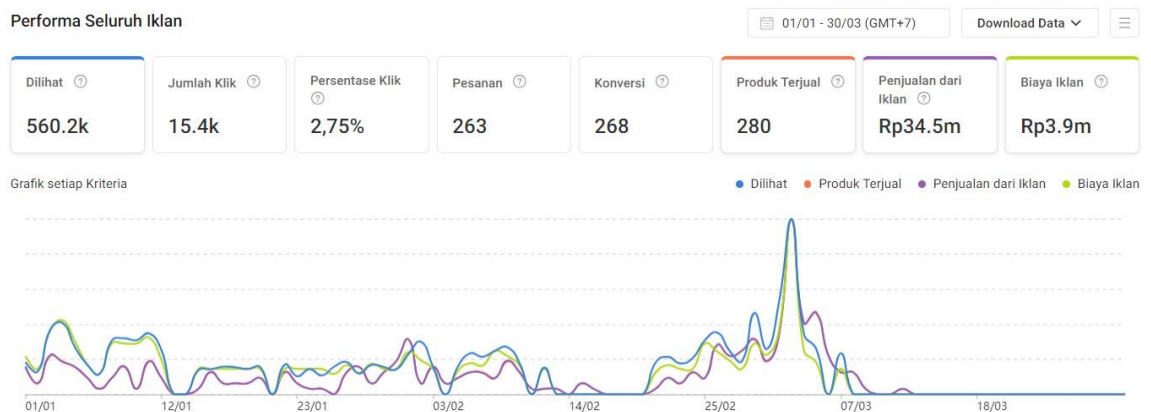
Performa Seluruh Iklan

01/01 - 30/03 (GMT+7)

Download Data

| Dilihat | Jumlah Klik | Persentase Klik | Pesanan | Konversi | Produk Terjual | Penjualan dari Iklan | Biaya Iklan |
|---|---|---|---|---|---|---|---|
| 560.2k | 15.4k | 2,75% | 263 | 268 | 280 | Rp34.5m | Rp3.9m |

Grafik setiap Kriteria

Dilihat  Produk Terjual  Penjualan dari Iklan  Biaya Iklan

01/01  12/01  23/01  03/02  14/02  25/02  07/03  18/03